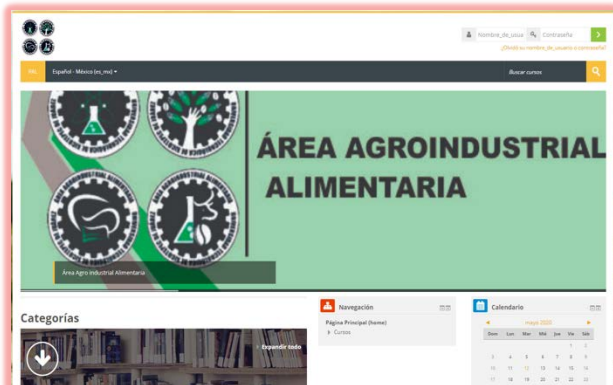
Nombre_de_usua Contraseña

¿Olvidó su nombre de usuario o contraseña?

Español - México (es_mx)

Buscar cursos

ÁREA AGROINDUSTRIAL ALIMENTARIA

Área Agro Industrial Alimentaria

Categorías

Expandir todo

Navegación

Página Principal (home)

Cursos

Calendario

mayo 2020

| Dom | Lun | Mar | Mié | Jue | Vie | Sáb |
|---|---|---|---|---|---|---|
| | | | | | 1 | 2 |
| 3 | 4 | 5 | 6 | 7 | 8 | 9 |
| 10 | 11 | 12 | 13 | 14 | 15 | 16 |
| 17 | 18 | 19 | 20 | 21 | 22 | 23 |